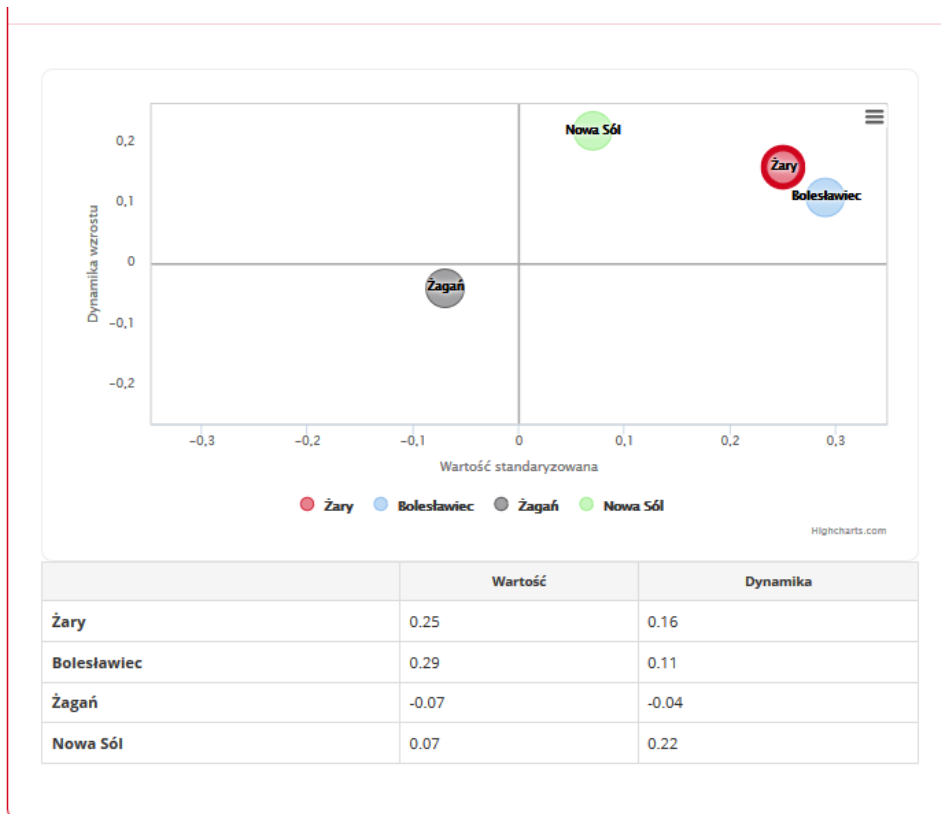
Dynamika wzrostu

0,2
0,1
0
−0,1
−0,2

Nowa Sól
Żary
Bolesławiec
Żagań

−0,3 −0,2 −0,1 0 0,1 0,2 0,3

Wartość standaryzowana

Żary Bolesławiec Żagań Nowa Sól

Highcharts.com

| | Wartość | Dynamika |
|---|---|---|
| Żary | 0.25 | 0.16 |
| Bolesławiec | 0.29 | 0.11 |
| Żagań | -0.07 | -0.04 |
| Nowa Sól | 0.07 | 0.22 |